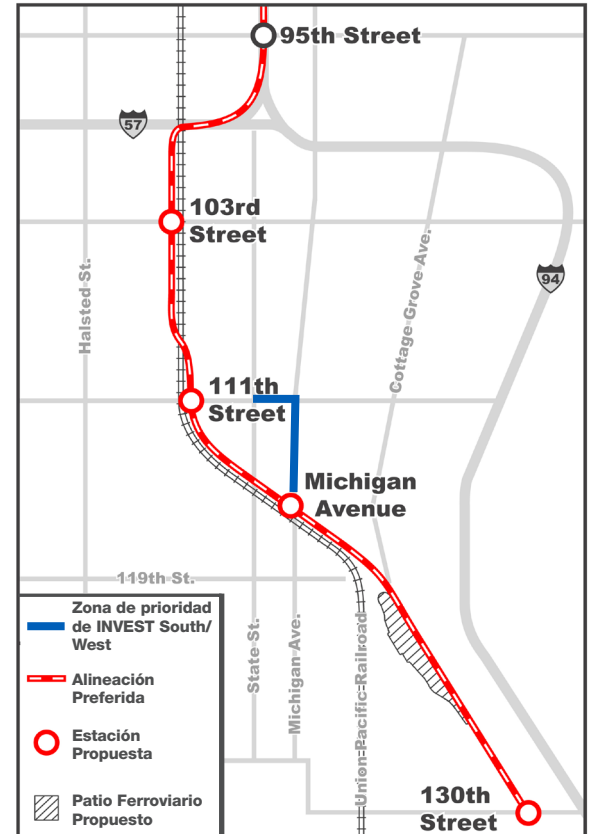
95th Street

57

103rd Street

Halsted St.

Cottage Grove Ave.

94

111th Street

Michigan Avenue

119th St.

State St.

Michigan Ave.

Union Pacific Railroad

130th Street

Zona de prioridad de INVEST South/West

Alineación Preferida

Estación Propuesta

Patio Ferroviario Propuesto